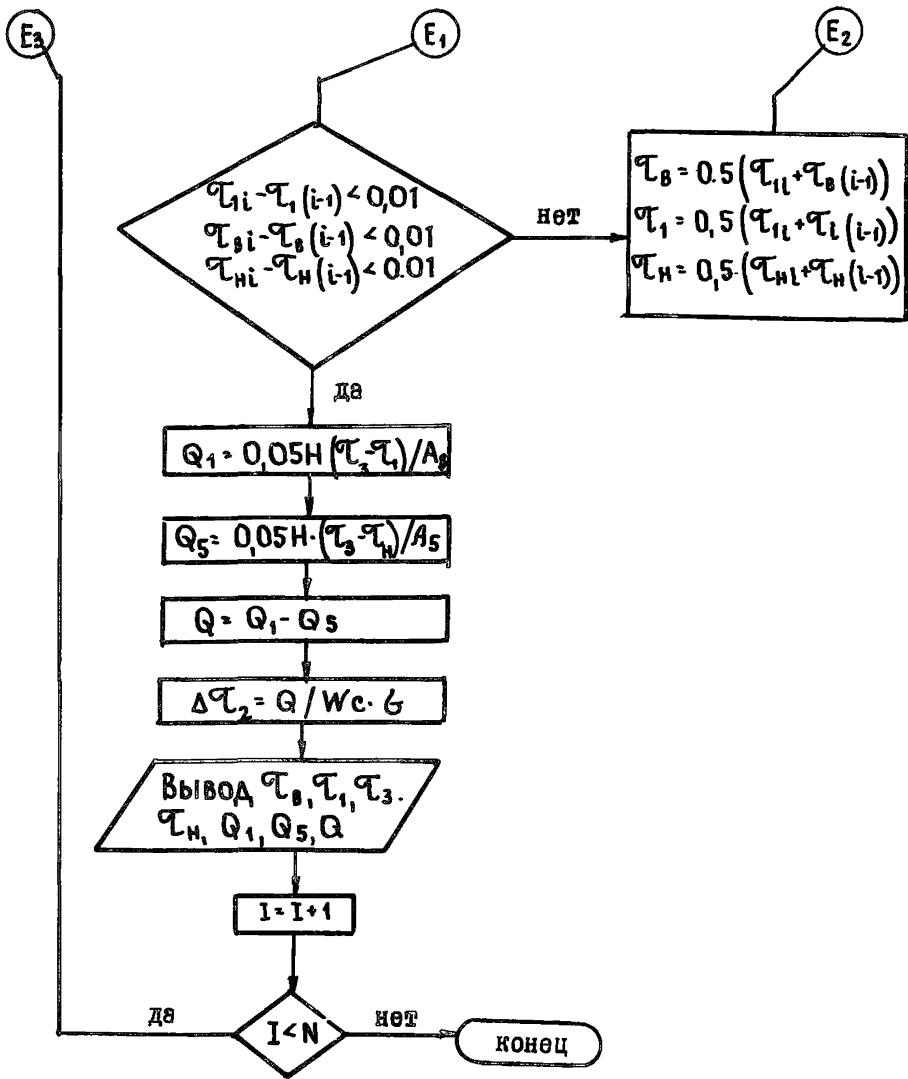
$E_3$

$E_1$

$E_2$

$\tau_{1i} - \tau_1(i-1) < 0{,}01$
$\tau_{вi} - \tau_в(i-1) < 0{,}01$
$\tau_{нi} - \tau_н(i-1) < 0.01$

нет

$\tau_в = 0.5(\tau_{1i} + \tau_в(i-1))$
$\tau_1 = 0{,}5(\tau_{1i} + \tau_1(i-1))$
$\tau_н = 0{,}5(\tau_{нi} + \tau_н(i-1))$

да

$Q_1 = 0{,}05H(\tau_3 - \tau_1)/A_8$

$Q_5 = 0{,}05H \cdot (\tau_3 - \tau_н)/A_5$

$Q = Q_1 - Q_5$

$\Delta\tau_2 = Q/Wc \cdot G$

Вывод $\tau_в, \tau_1, \tau_3.$ $\tau_н, Q_1, Q_5, Q$

$I = I + 1$

да

$I < N$

нет

конец